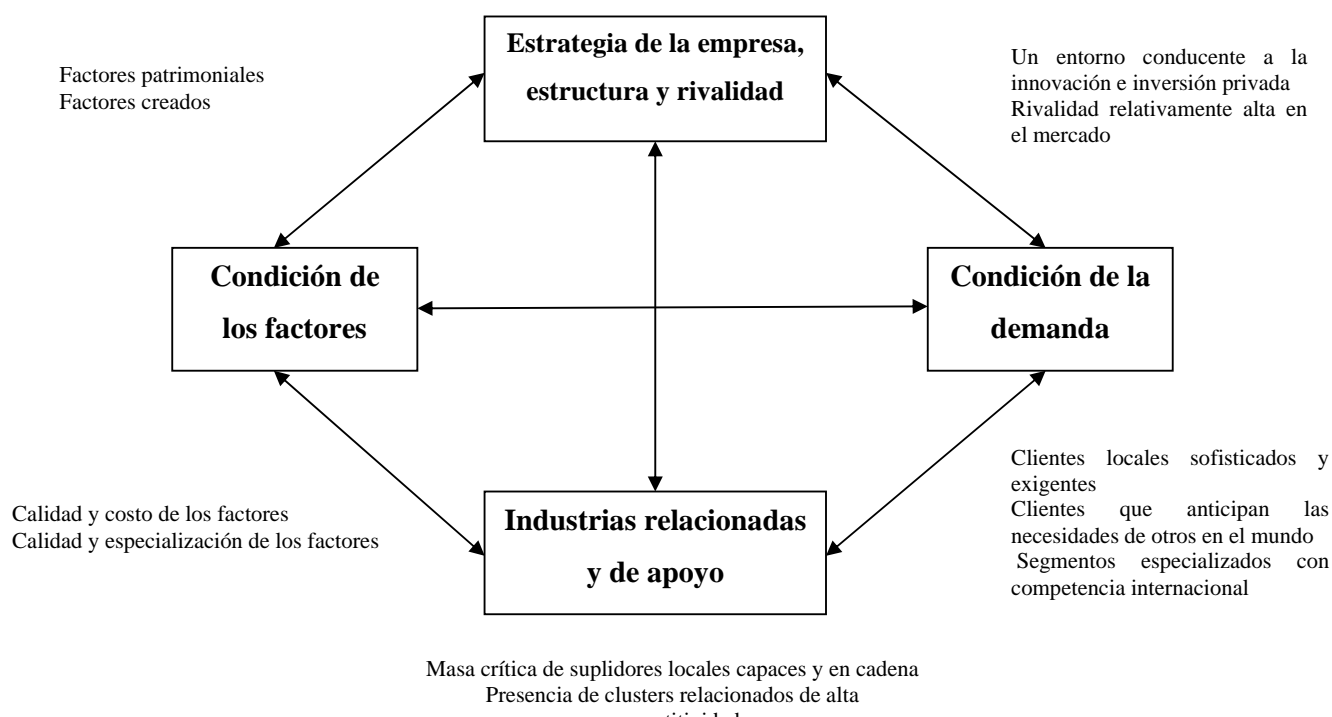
Factores patrimoniales
Factores creados

Estrategia de la empresa, estructura y rivalidad

Un entorno conducente a la innovación e inversión privada
Rivalidad relativamente alta en el mercado

Condición de los factores

Condición de la demanda

Clientes locales sofisticados y exigentes
Clientes que anticipan las necesidades de otros en el mundo
Segmentos especializados con competencia internacional

Calidad y costo de los factores
Calidad y especialización de los factores

Industrias relacionadas y de apoyo

Masa crítica de suplidores locales capaces y en cadena
Presencia de clusters relacionados de alta
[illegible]